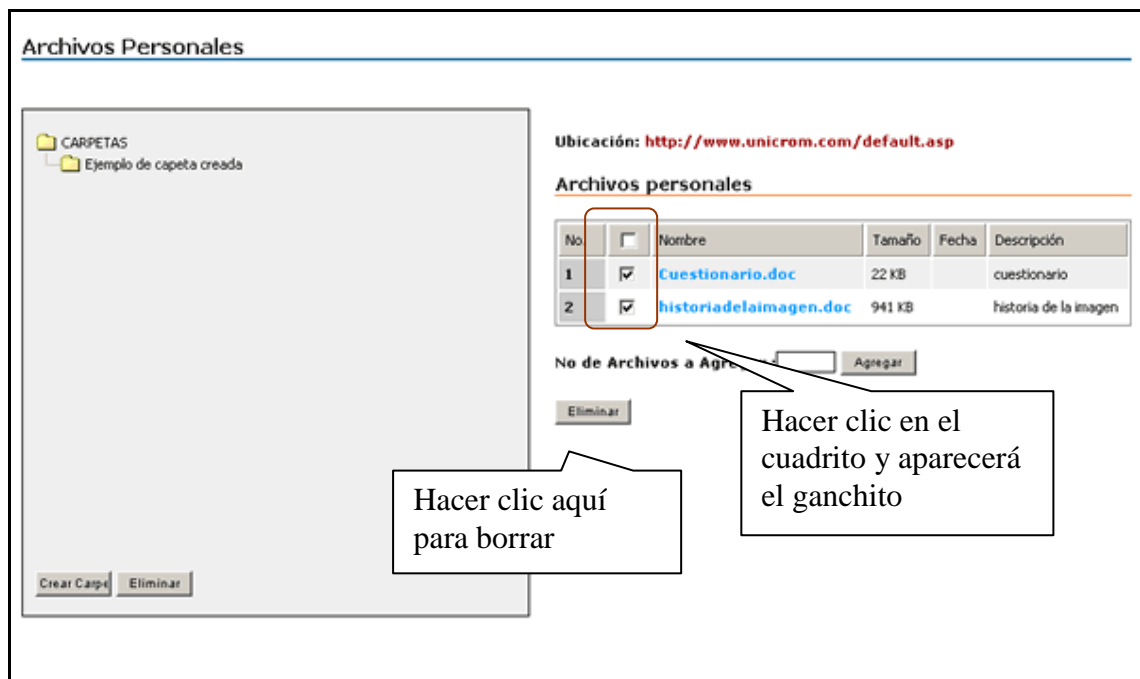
Archivos Personales

CARPETAS
Ejemplo de capeta creada

Crear Carpe Eliminar

Ubicación: http://www.unicrom.com/default.asp

Archivos personales

| No | ☐ | Nombre | Tamaño | Fecha | Descripción |
|---|---|---|---|---|---|
| 1 | ☑ | Cuestionario.doc | 22 KB | | cuestionario |
| 2 | ☑ | historiadelaimagen.doc | 941 KB | | historia de la imagen |

No de Archivos a Agre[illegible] Agregar

Eliminar

Hacer clic en el cuadrito y aparecerá el ganchito

Hacer clic aquí para borrar